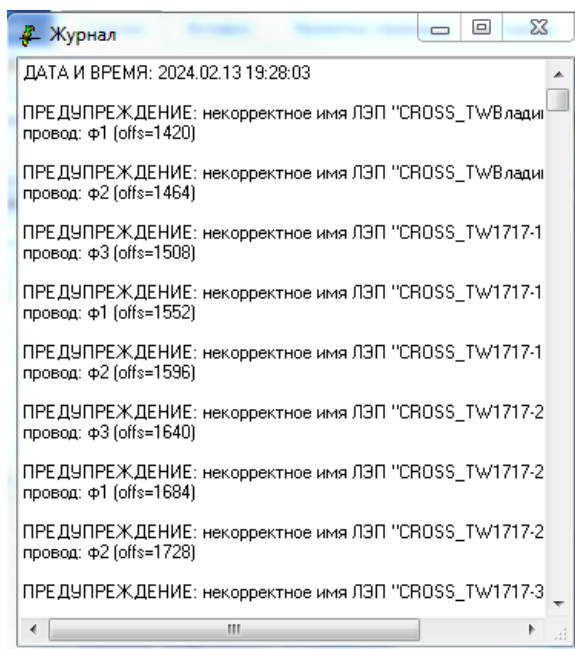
Журнал

ДАТА И ВРЕМЯ: 2024.02.13 19:28:03

ПРЕДУПРЕЖДЕНИЕ: некорректное имя ЛЭП "CROSS_TWВлади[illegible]
провод: ф1 (offs=1420)

ПРЕДУПРЕЖДЕНИЕ: некорректное имя ЛЭП "CROSS_TWВлади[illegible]
провод: ф2 (offs=1464)

ПРЕДУПРЕЖДЕНИЕ: некорректное имя ЛЭП "CROSS_TW1717-1
провод: ф3 (offs=1508)

ПРЕДУПРЕЖДЕНИЕ: некорректное имя ЛЭП "CROSS_TW1717-1
провод: ф1 (offs=1552)

ПРЕДУПРЕЖДЕНИЕ: некорректное имя ЛЭП "CROSS_TW1717-1
провод: ф2 (offs=1596)

ПРЕДУПРЕЖДЕНИЕ: некорректное имя ЛЭП "CROSS_TW1717-2
провод: ф3 (offs=1640)

ПРЕДУПРЕЖДЕНИЕ: некорректное имя ЛЭП "CROSS_TW1717-2
провод: ф1 (offs=1684)

ПРЕДУПРЕЖДЕНИЕ: некорректное имя ЛЭП "CROSS_TW1717-2
провод: ф2 (offs=1728)

ПРЕДУПРЕЖДЕНИЕ: некорректное имя ЛЭП "CROSS_TW1717-3

III